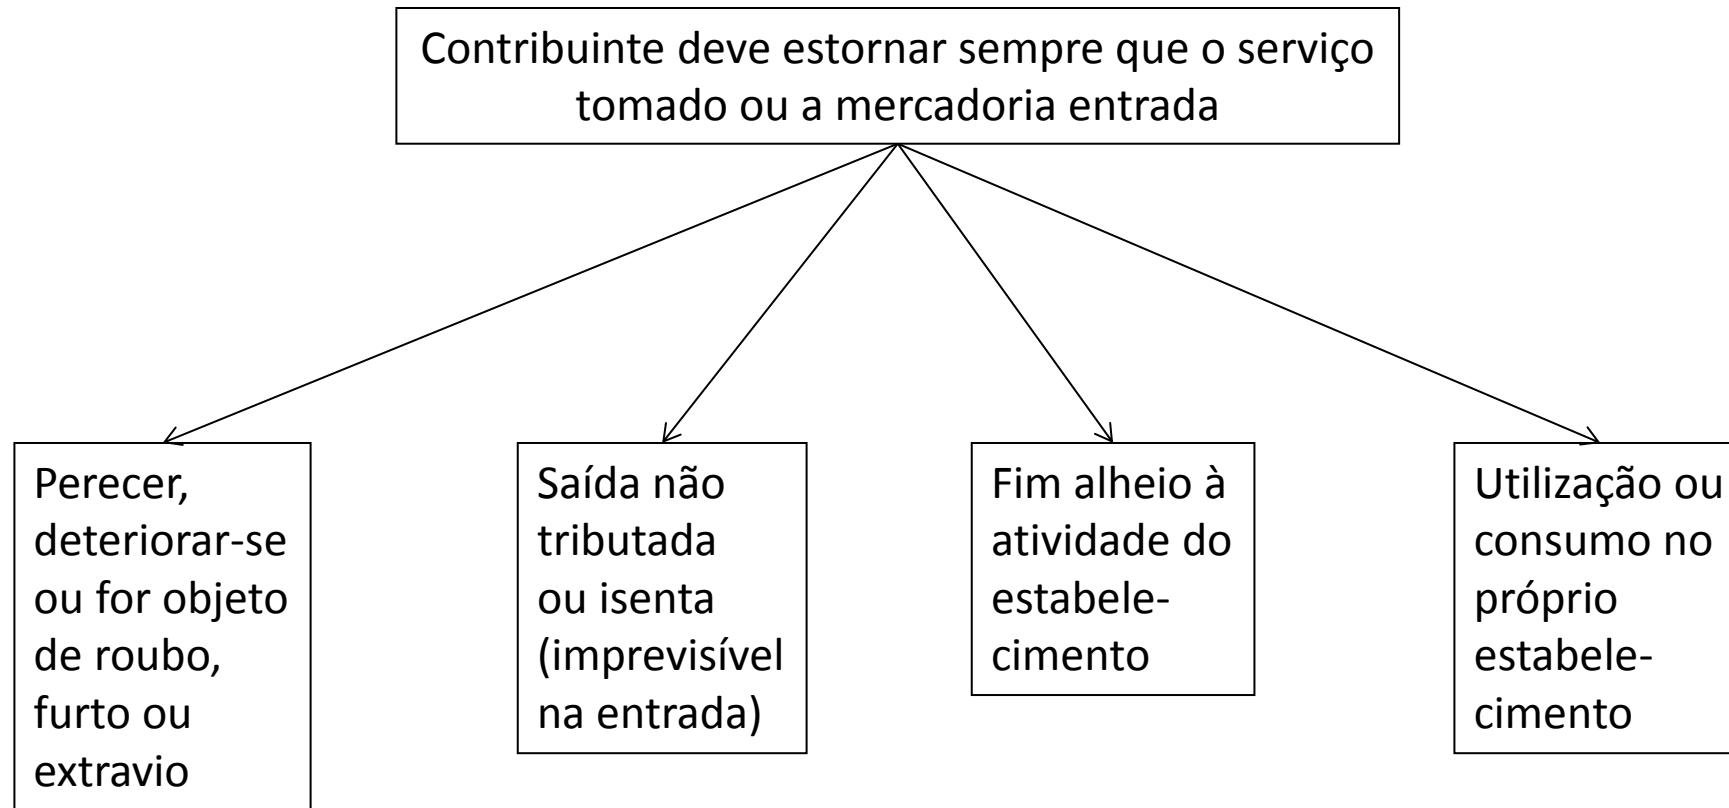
Contribuinte deve estornar sempre que o serviço tomado ou a mercadoria entrada

Perecer, deteriorar-se ou for objeto de roubo, furto ou extravio

Saída não tributada ou isenta (imprevisível na entrada)

Fim alheio à atividade do estabelecimento

Utilização ou consumo no próprio estabelecimento